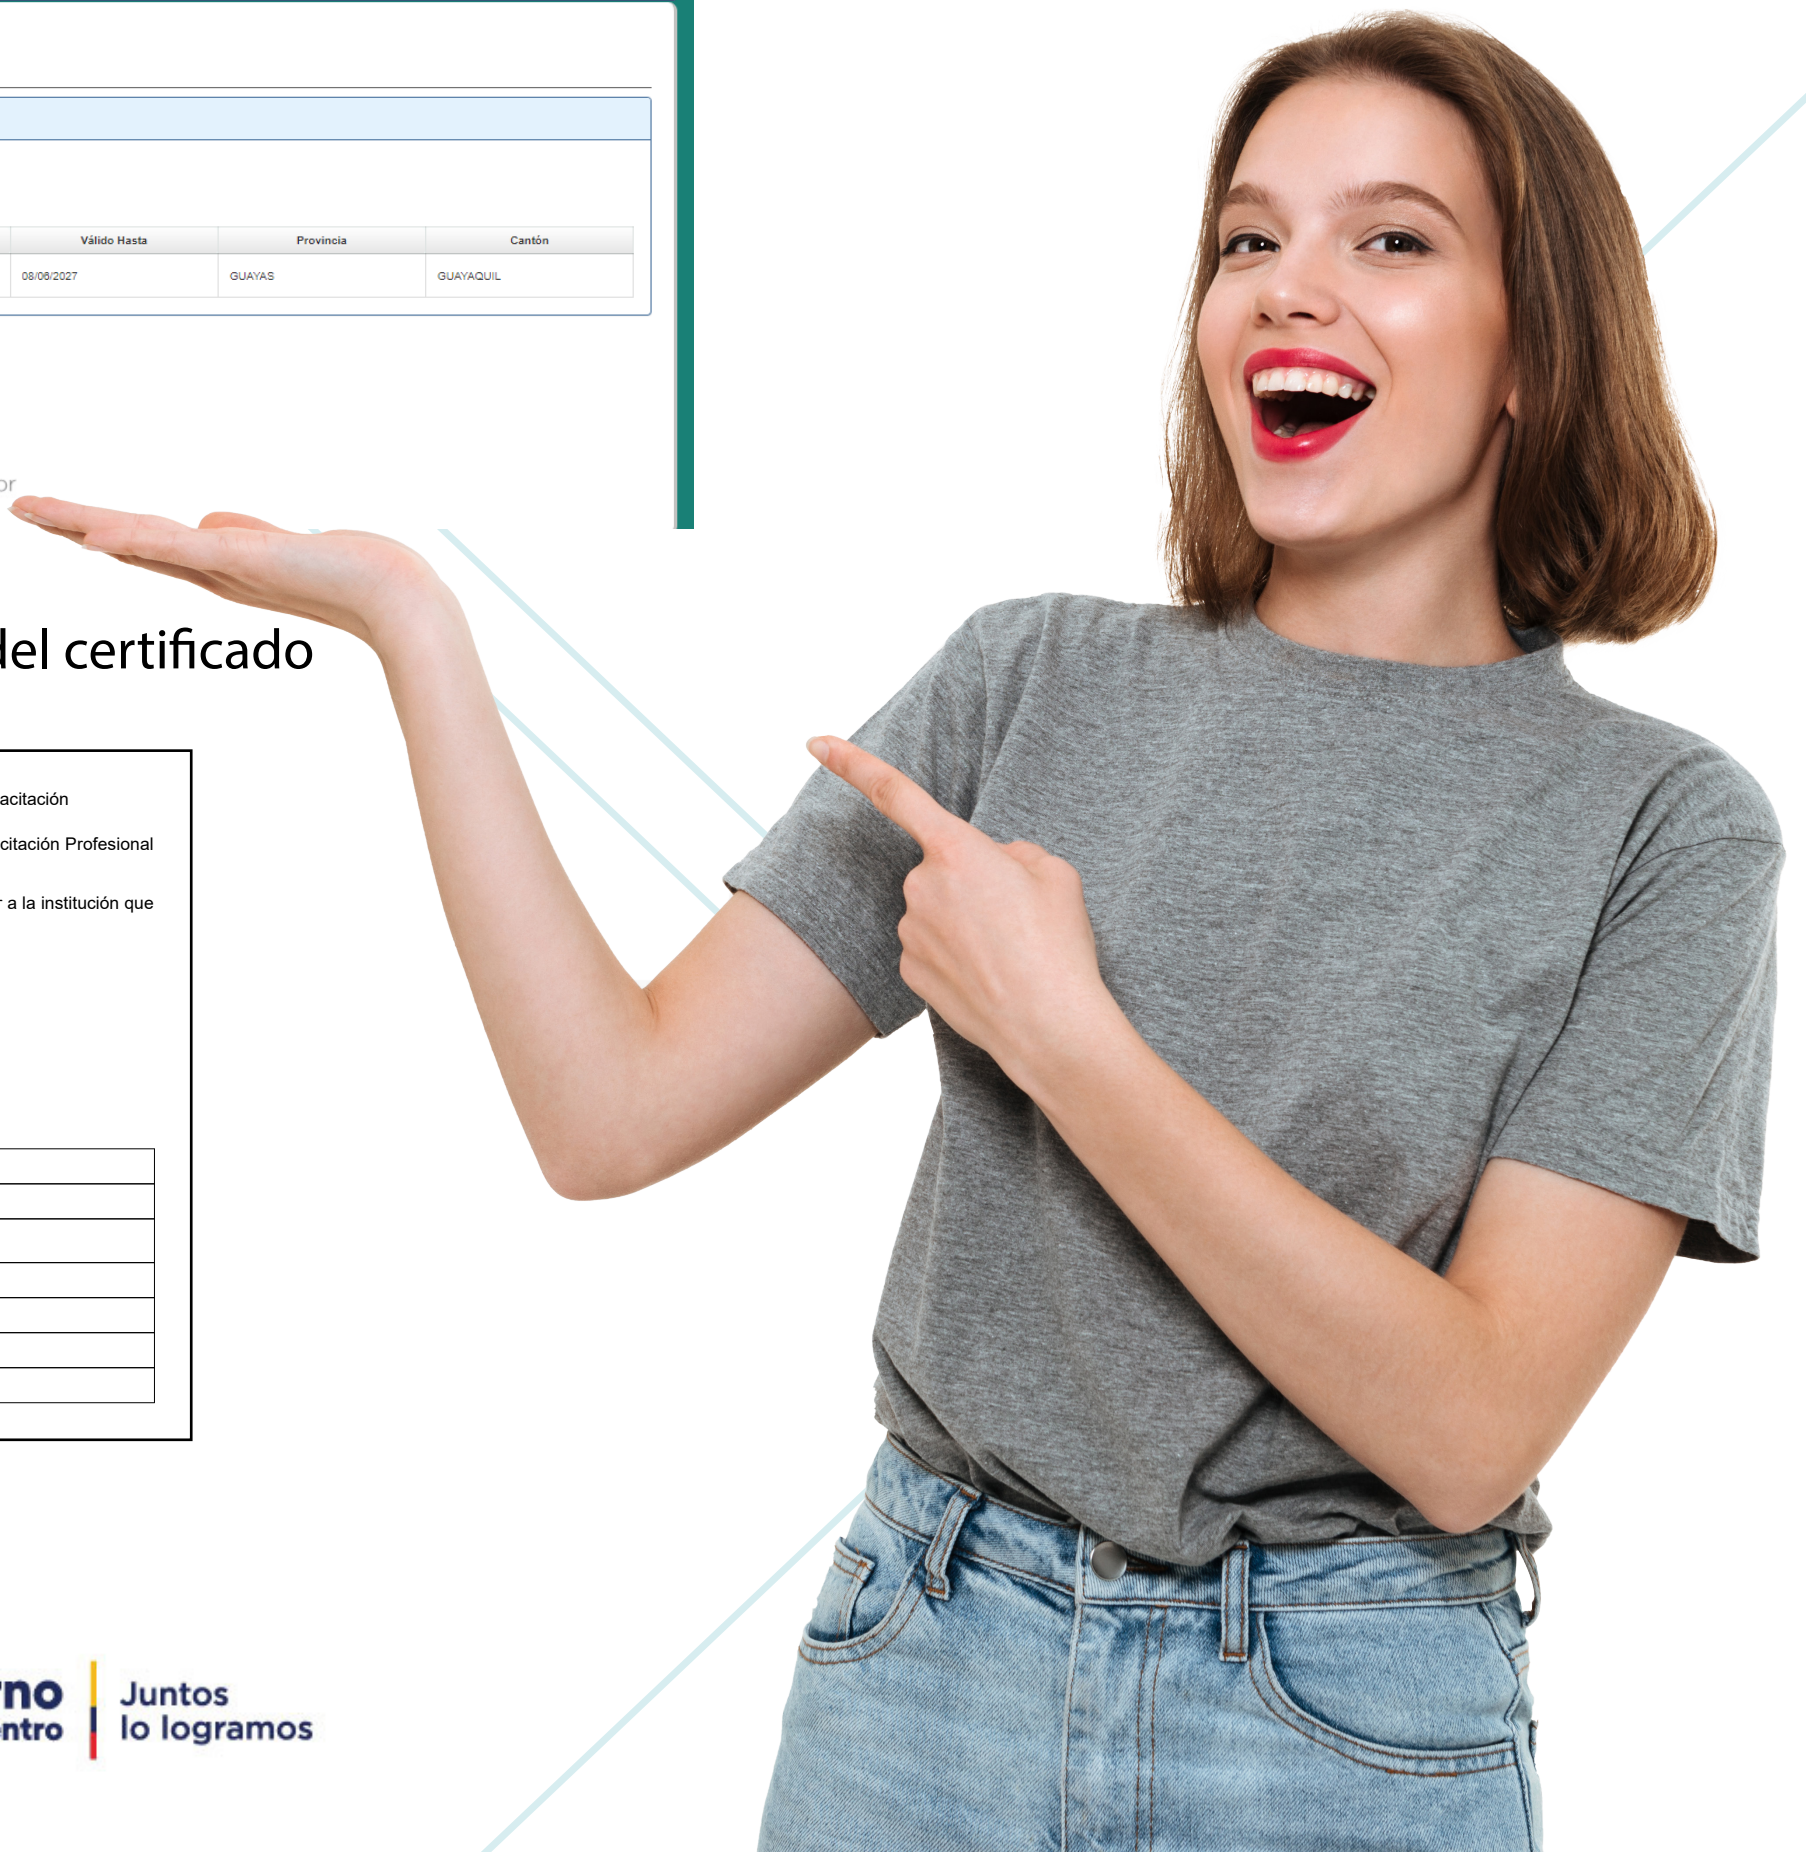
| | Válido Hasta | Provincia | Cantón |
|---|---|---|---|
| | 08/06/2027 | GUAYAS | GUAYAQUIL |

or

del certificado

acitación

citación Profesional

a la institución que

rno
entro

Juntos
lo logramos